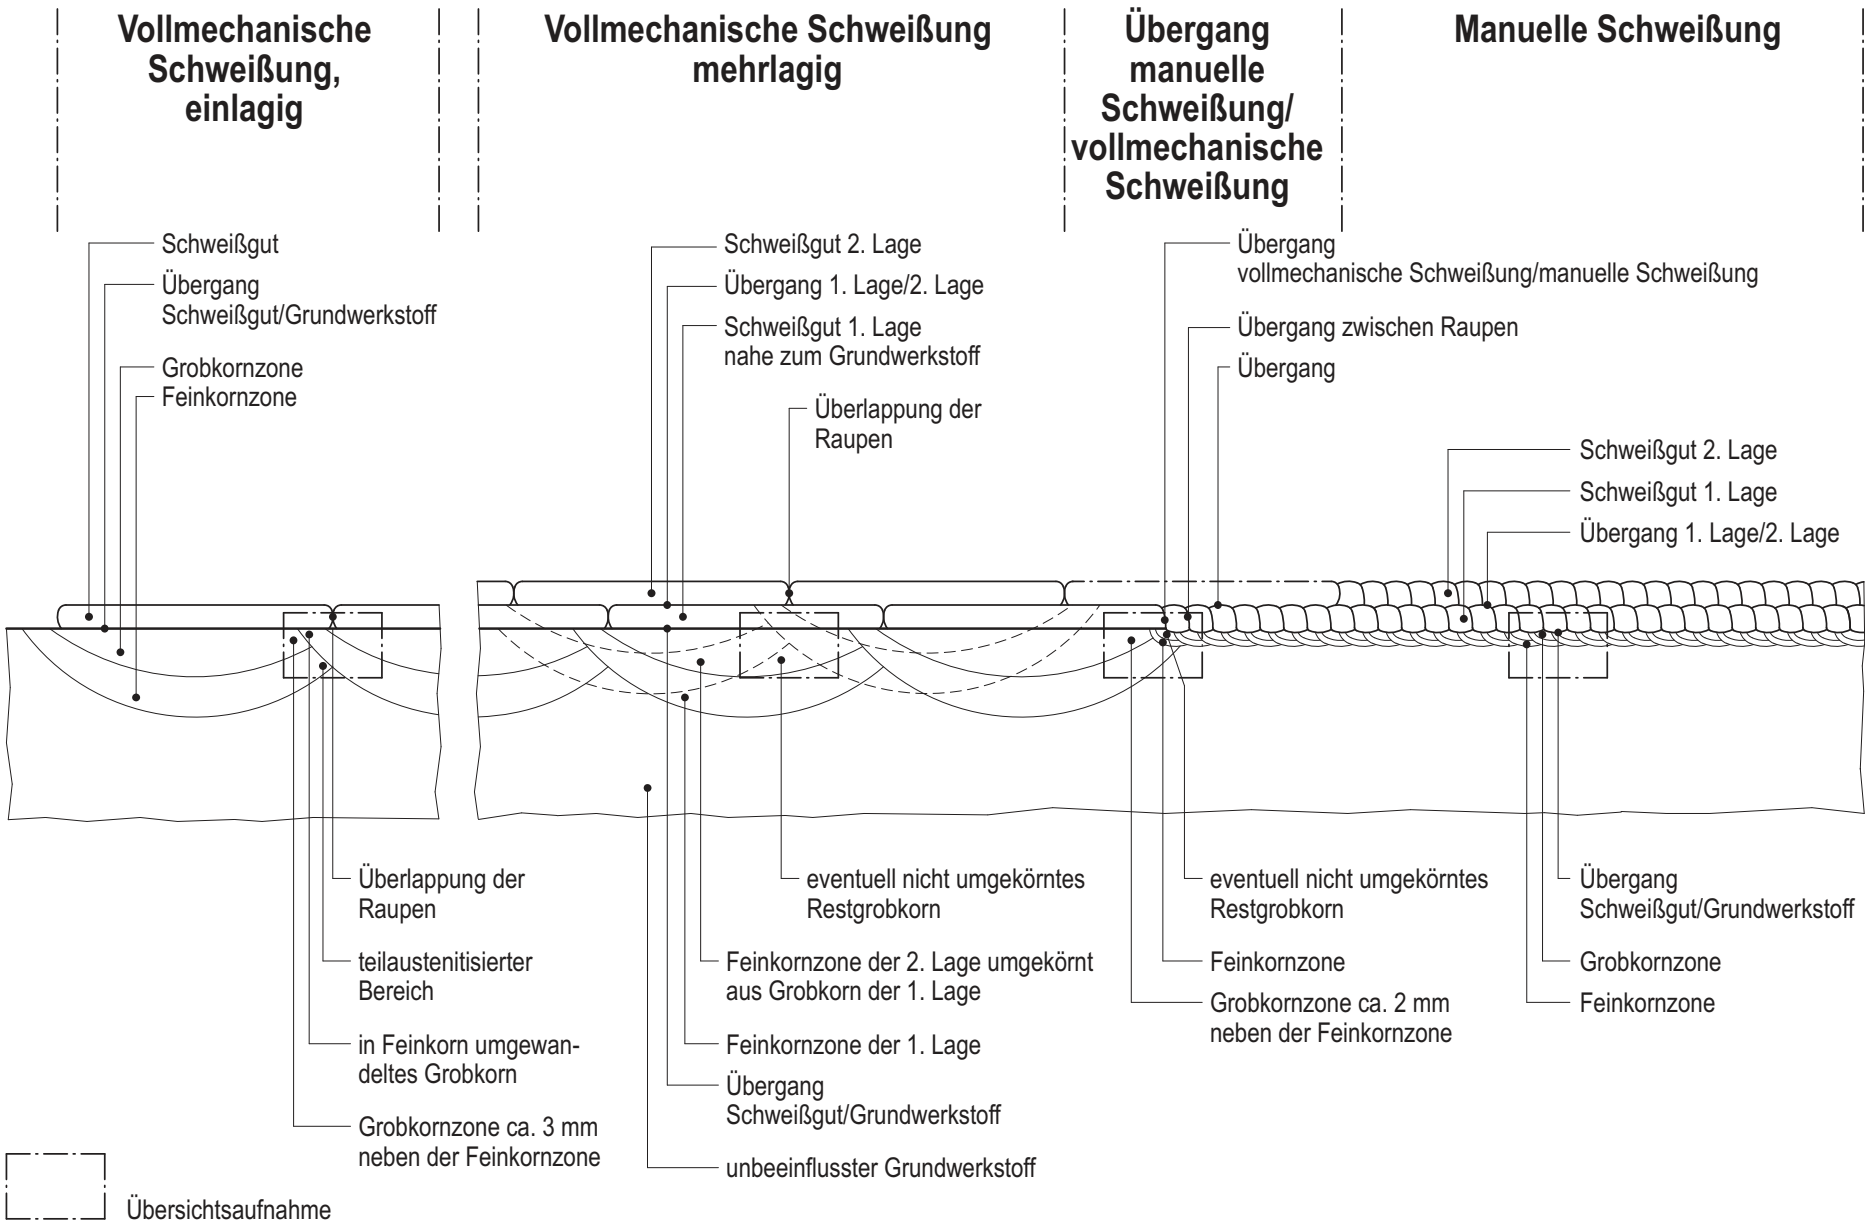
Vollmechanische Schweißung, einlagig

Vollmechanische Schweißung mehrlagig

Übergang manuelle Schweißung/ vollmechanische Schweißung

Manuelle Schweißung

Schweißgut
Übergang Schweißgut/Grundwerkstoff
Grobkornzone
Feinkornzone

Schweißgut 2. Lage
Übergang 1. Lage/2. Lage
Schweißgut 1. Lage nahe zum Grundwerkstoff
Überlappung der Raupen

Übergang vollmechanische Schweißung/manuelle Schweißung
Übergang zwischen Raupen
Übergang

Schweißgut 2. Lage
Schweißgut 1. Lage
Übergang 1. Lage/2. Lage

Überlappung der Raupen
teilaustenitisierter Bereich
in Feinkorn umgewandeltes Grobkorn
Grobkornzone ca. 3 mm neben der Feinkornzone

eventuell nicht umgekörntes Restgrobkorn
Feinkornzone der 2. Lage umgekörnt aus Grobkorn der 1. Lage
Feinkornzone der 1. Lage
Übergang Schweißgut/Grundwerkstoff
unbeeinflusster Grundwerkstoff

eventuell nicht umgekörntes Restgrobkorn
Feinkornzone
Grobkornzone ca. 2 mm neben der Feinkornzone

Übergang Schweißgut/Grundwerkstoff
Grobkornzone
Feinkornzone

Übersichtsaufnahme